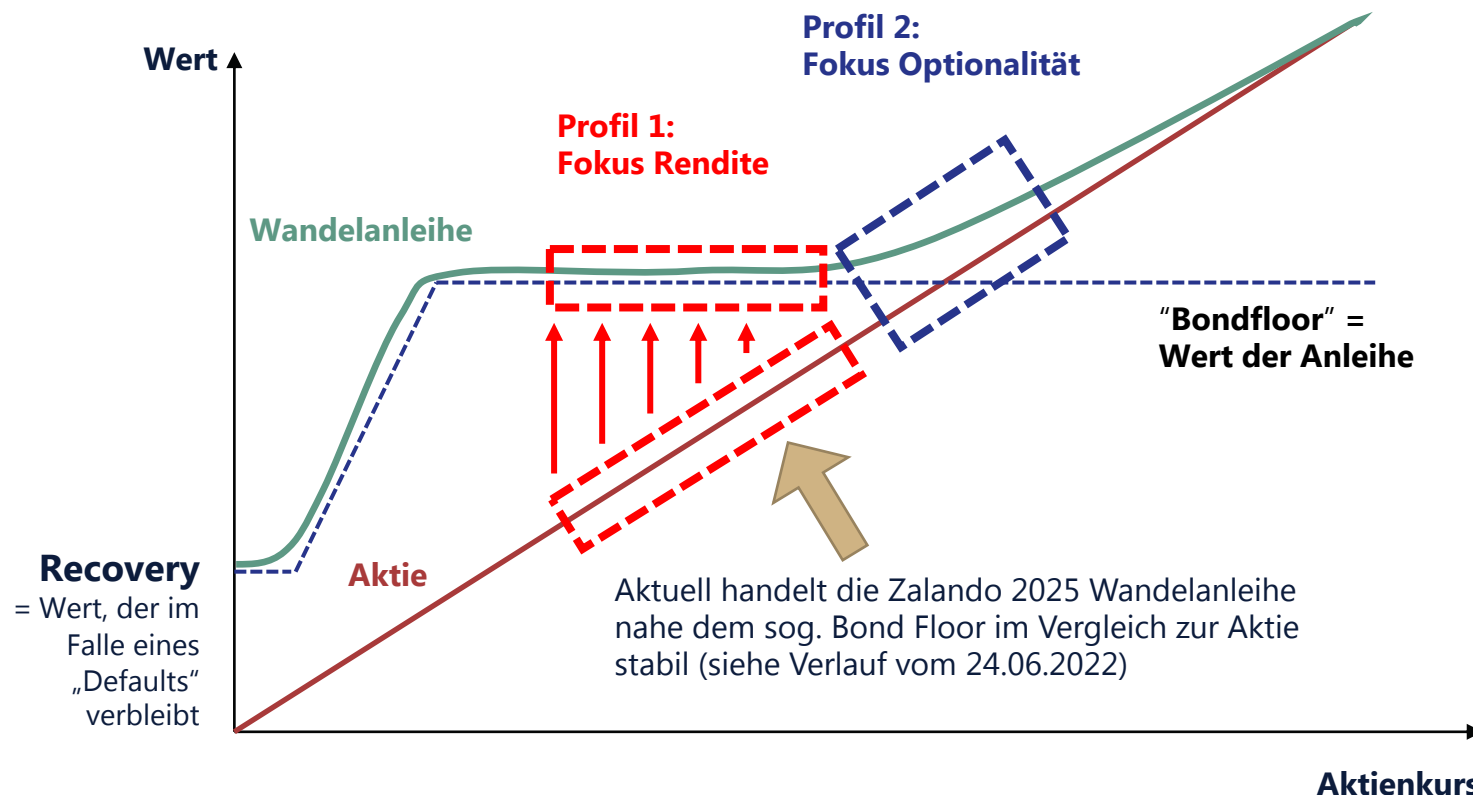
Wert

Profil 2:
Fokus Optionalität

Profil 1:
Fokus Rendite

Wandelanleihe

"Bondfloor" =
Wert der Anleihe

Recovery
= Wert, der im Falle eines „Defaults" verbleibt

Aktie

Aktuell handelt die Zalando 2025 Wandelanleihe nahe dem sog. Bond Floor im Vergleich zur Aktie stabil (siehe Verlauf vom 24.06.2022)

Aktienkurs